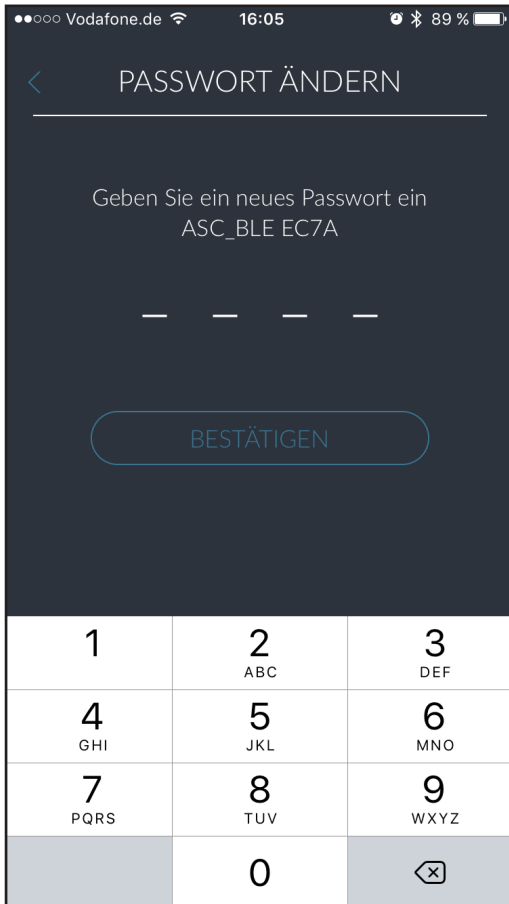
●●○○○ Vodafone.de 16:05 89 %

<

PASSWORT ÄNDERN

Geben Sie ein neues Passwort ein
ASC_BLE EC7A

_ _ _ _

BESTÄTIGEN

| 1 | 2 ABC | 3 DEF |
|---|---|---|
| 4 GHI | 5 JKL | 6 MNO |
| 7 PQRS | 8 TUV | 9 WXYZ |
| | 0 | ⌫ |